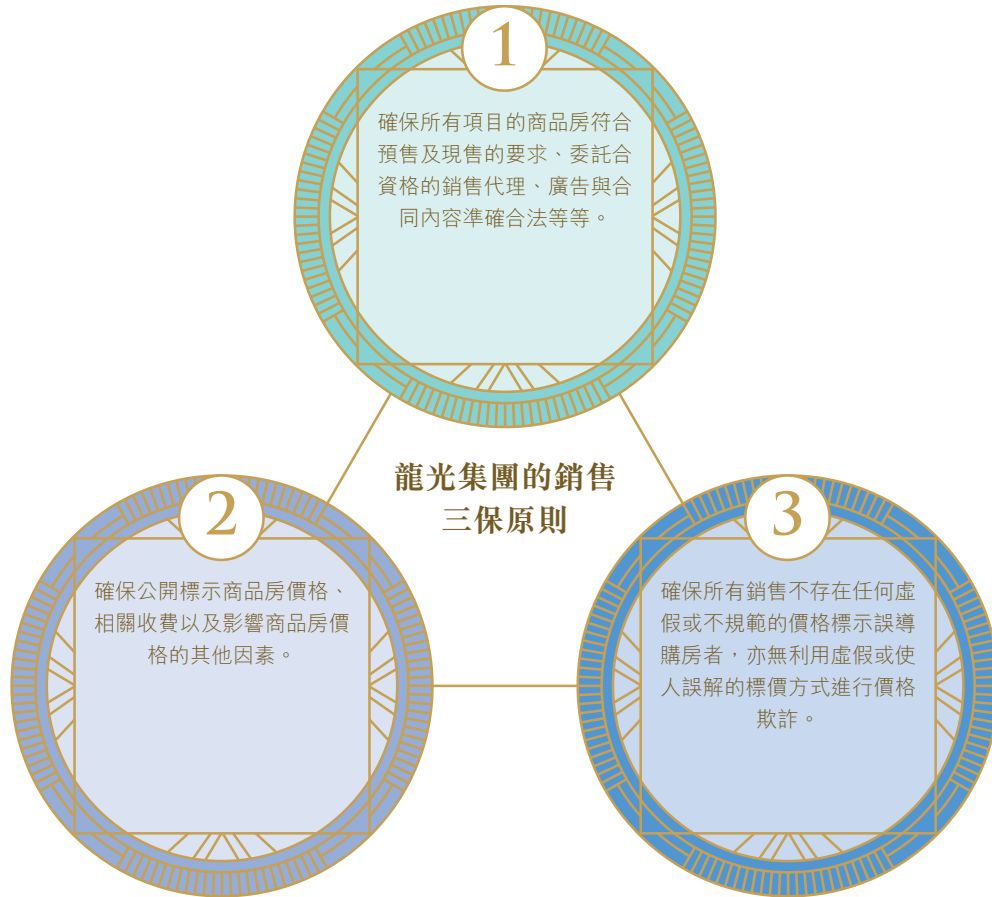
1

確保所有項目的商品房符合預售及現售的要求、委託合資格的銷售代理、廣告與合同內容準確合法等等。

龍光集團的銷售
三保原則

2

確保公開標示商品房價格、相關收費以及影響商品房價格的其他因素。

3

確保所有銷售不存在任何虛假或不規範的價格標示誤導購房者，亦無利用虛假或使人誤解的標價方式進行價格欺詐。